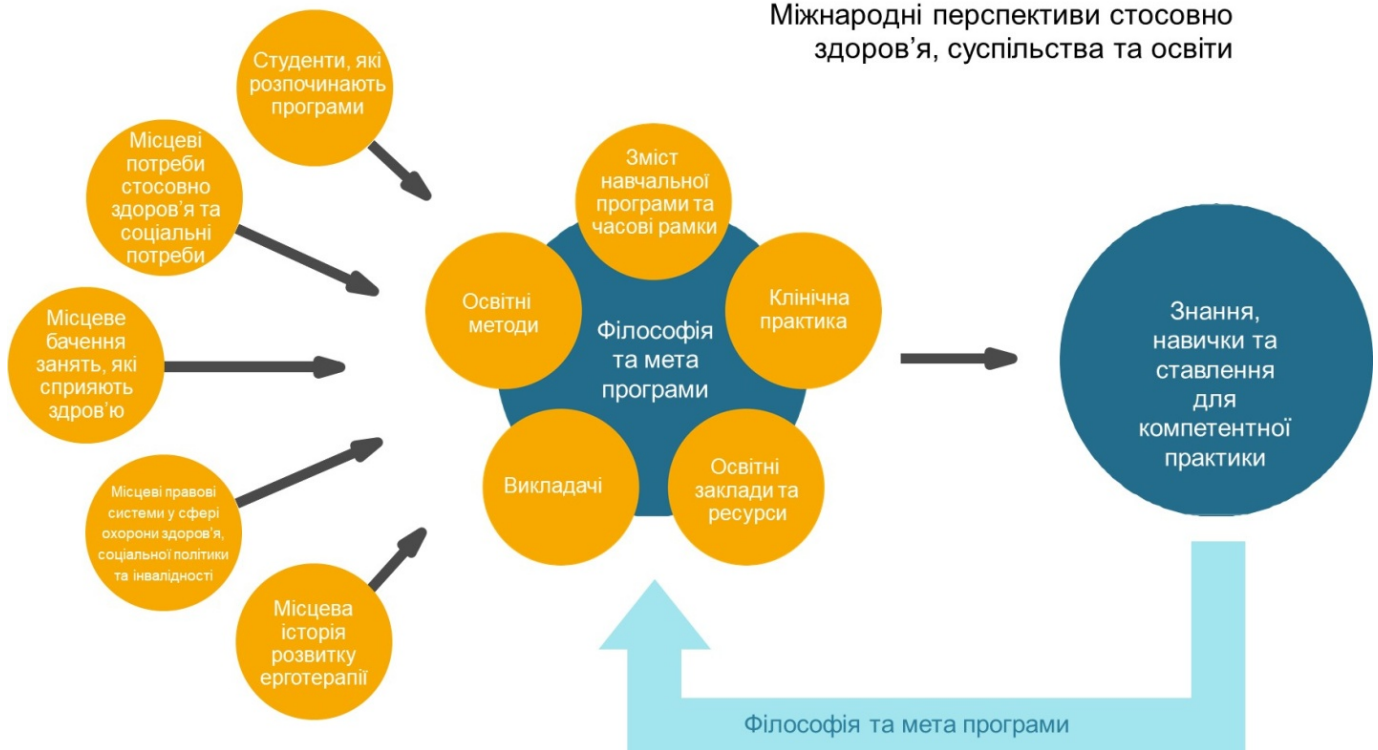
Міжнародні перспективи стосовно здоров’я, суспільства та освіти

Студенти, які розпочинають програми

Місцеві потреби стосовно здоров’я та соціальні потреби

Місцеве бачення занять, які сприяють здров’ю

Місцеві правові системи у сфері охорони здоров’я, соціальної політики та інвалідності

Місцева історія розвитку ерготерапії

Зміст навчальної програми та часові рамки

Освітні методи

Філософія та мета програми

Клінічна практика

Викладачі

Освітні заклади та ресурси

Знання, навички та ставлення для компетентної практики

Філософія та мета програми